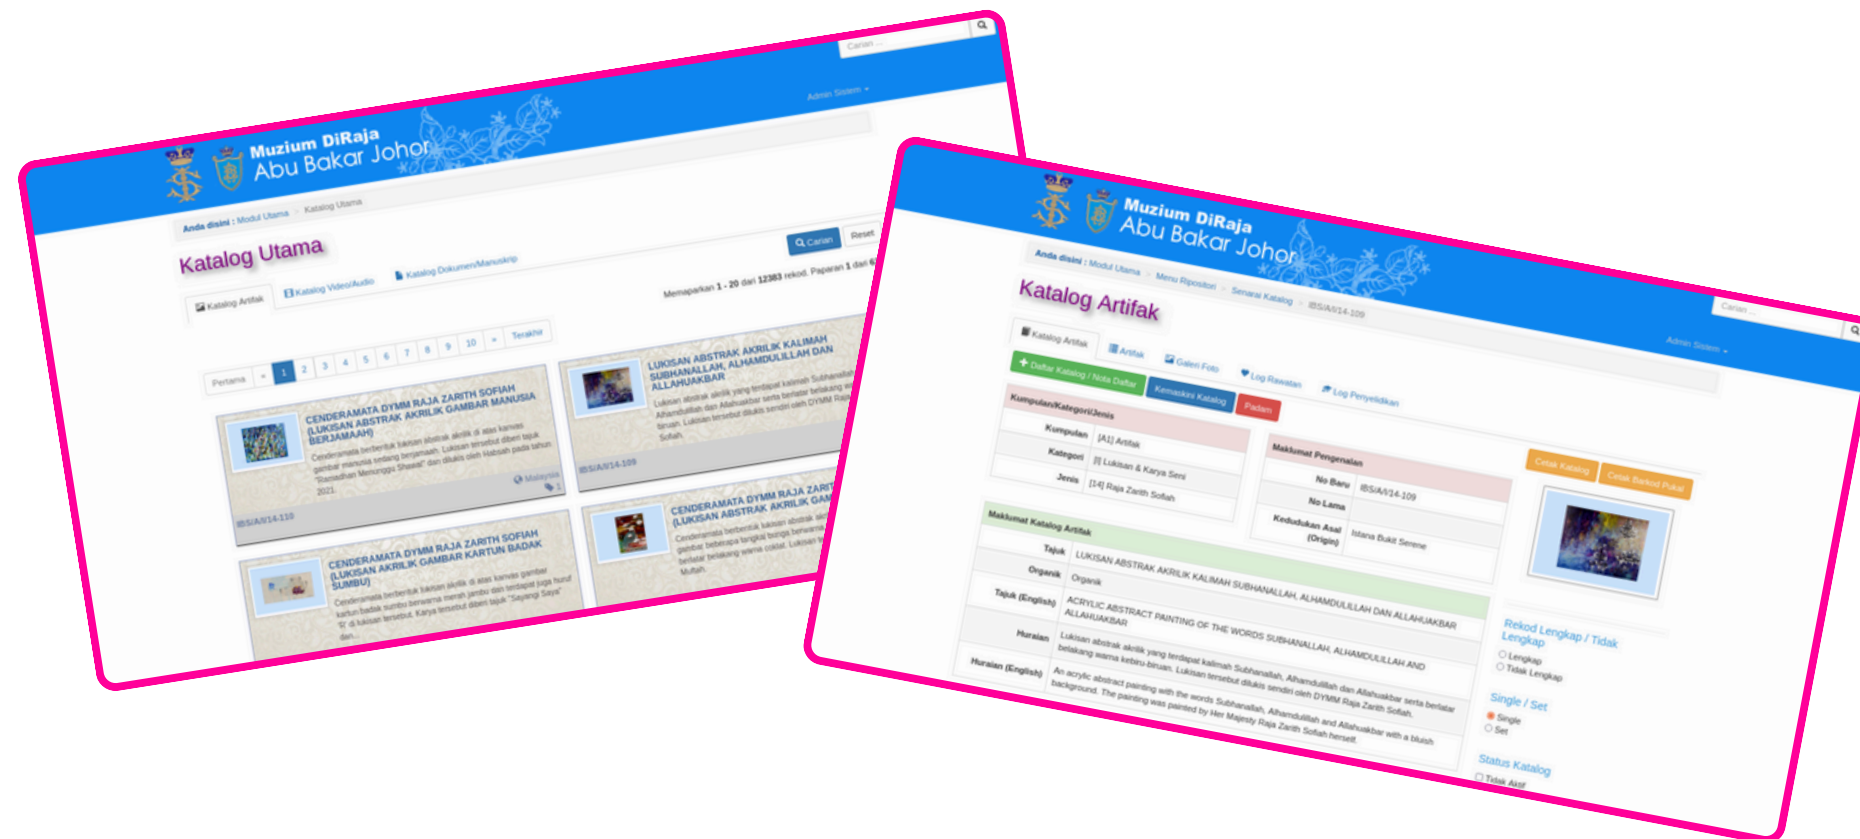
Carian ...

Admin Sistem

Muzium DiRaja Abu Bakar Johor

Anda disini : Modul Utama > Katalog Utama

Katalog Utama

Carian Reset

Katalog Artifak Katalog Video/Audio Katalog Dokumen/Manuskrip

Memaparkan 1 - 20 dari 12383 rekod. Paparan 1 dari 6

Pertama « 1 2 3 4 5 6 7 8 9 10 » Terakhir

CENDERAMATA DYMM RAJA ZARITH SOFIAH (LUKISAN ABSTRAK AKRILIK GAMBAR MANUSIA BERJAMAAH)

Cenderamata berbentuk lukisan abstrak akrilik di atas kanvas gambar manusia sedang berjemaah. Lukisan tersebut diberi tajuk "Ramadhan Menunggu Shawal" dan dilukis oleh Habsah pada tahun 2021.

Malaysia 1

IBS/A/I/14-110

LUKISAN ABSTRAK AKRILIK KALIMAH SUBHANALLAH, ALHAMDULILLAH DAN ALLAHUAKBAR

Lukisan abstrak akrilik yang terdapat kalimah Subhanallah, Alhamdulillah dan Allahuakbar serta berlatar belakang warna kebiru-biruan. Lukisan tersebut dilukis sendiri oleh DYMM Raja Zarith Sofiah.

IBS/A/I/14-109

CENDERAMATA DYMM RAJA ZARITH SOFIAH (LUKISAN AKRILIK GAMBAR KARTUN BADAK SUMBU)

Cenderamata berbentuk lukisan akrilik di atas kanvas gambar kartun badak sumbu berwarna merah jambu dan terdapat juga huruf 'S' di lukisan tersebut. Karya tersebut diberi tajuk "Sayangi Saya" dan...

CENDERAMATA DYMM RAJA ZARITH (LUKISAN ABSTRAK AKRILIK GAM

Cenderamata berbentuk lukisan abstrak akri gambar beberapa tangkai bunga berwarna dan berlatar belakang warna coklat. Lukisan te Muftah.

Muzium DiRaja Abu Bakar Johor

Carian ...

Admin Sistem

Anda disini : Modul Utama > Menu Repositori > Senarai Katalog > IBS/A/I/14-109

Katalog Artifak

Katalog Artifak Artifak Galeri Foto Log Rawatan Log Penyelidikan

Daftar Katalog / Nota Daftar Kemaskini Katalog Padam

Kumpulan/Kategori/Jenis

| Kumpulan | [A1] Artifak |
|---|---|
| Kategori | [I] Lukisan & Karya Seni |
| Jenis | [14] Raja Zarith Sofiah |

Maklumat Pengenalan

| No Baru | IBS/A/I/14-109 |
|---|---|
| No Lama | |
| Kedudukan Asal (Origin) | Istana Bukit Serene |

Cetak Katalog Cetak Barkod Pukal

Maklumat Katalog Artifak

| Tajuk | LUKISAN ABSTRAK AKRILIK KALIMAH SUBHANALLAH, ALHAMDULILLAH DAN ALLAHUAKBAR |
|---|---|
| Organik | Organik |
| Tajuk (English) | ACRYLIC ABSTRACT PAINTING OF THE WORDS SUBHANALLAH, ALHAMDULILLAH AND ALLAHUAKBAR |
| Huraian | Lukisan abstrak akrilik yang terdapat kalimah Subhanallah, Alhamdulillah dan Allahuakbar serta berlatar belakang warna kebiru-biruan. Lukisan tersebut dilukis sendiri oleh DYMM Raja Zarith Sofiah. |
| Huraian (English) | An acrylic abstract painting with the words Subhanallah, Alhamdulillah and Allahuakbar with a bluish background. The painting was painted by Her Majesty Raja Zarith Sofiah herself. |

Rekod Lengkap / Tidak Lengkap
Lengkap
Tidak Lengkap

Single / Set
Single
Set

Status Katalog
Tidak Aktif